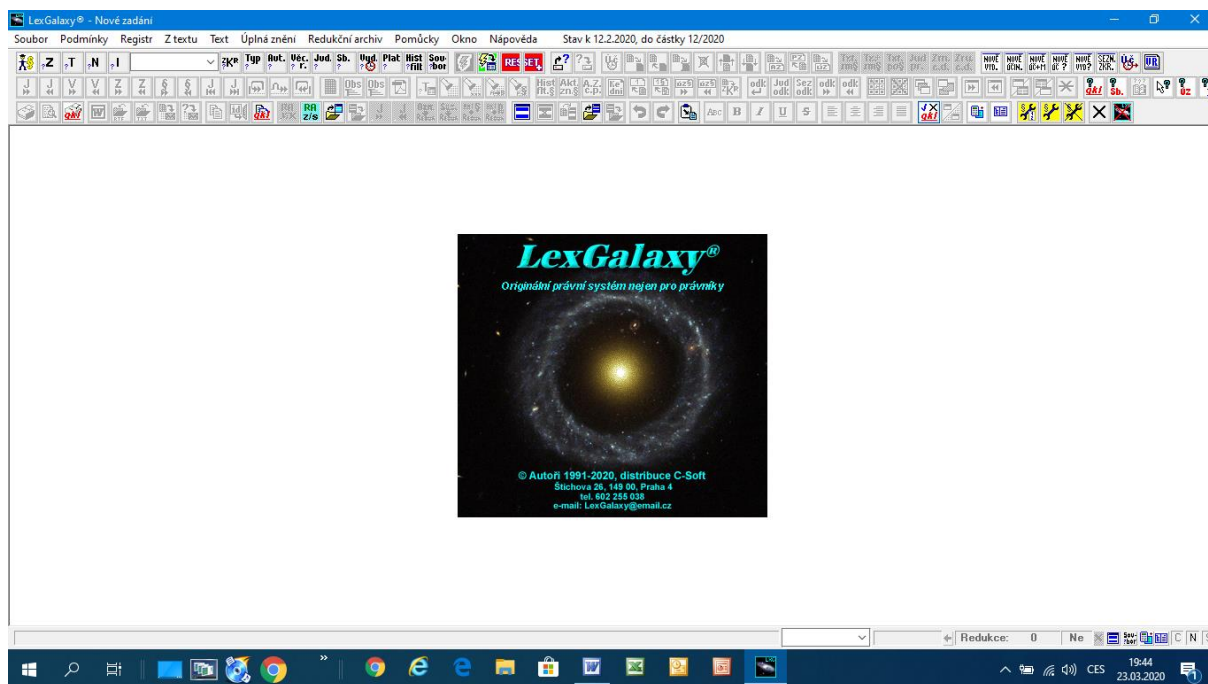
LexGalaxy® - Nové zadání

Soubor Podmínky Registr Z textu Text Úplná znění Redukční archiv Pomůcky Okno Nápověda Stav k 12.2.2020, do částky 12/2020

Z T N I Typ Aut. Věc. Jud. Sb. Vyd. Plat Hist Sou bor RESET

LexGalaxy®

Originální právní systém nejen pro právníky

© Autoři 1991-2020, distribuce C-Soft
Štichova 26, 149 00, Praha 4
tel. 602 255 038
e-mail: LexGalaxy@email.cz

Redukce: 0 Ne C N

CES 19:44 23.03.2020